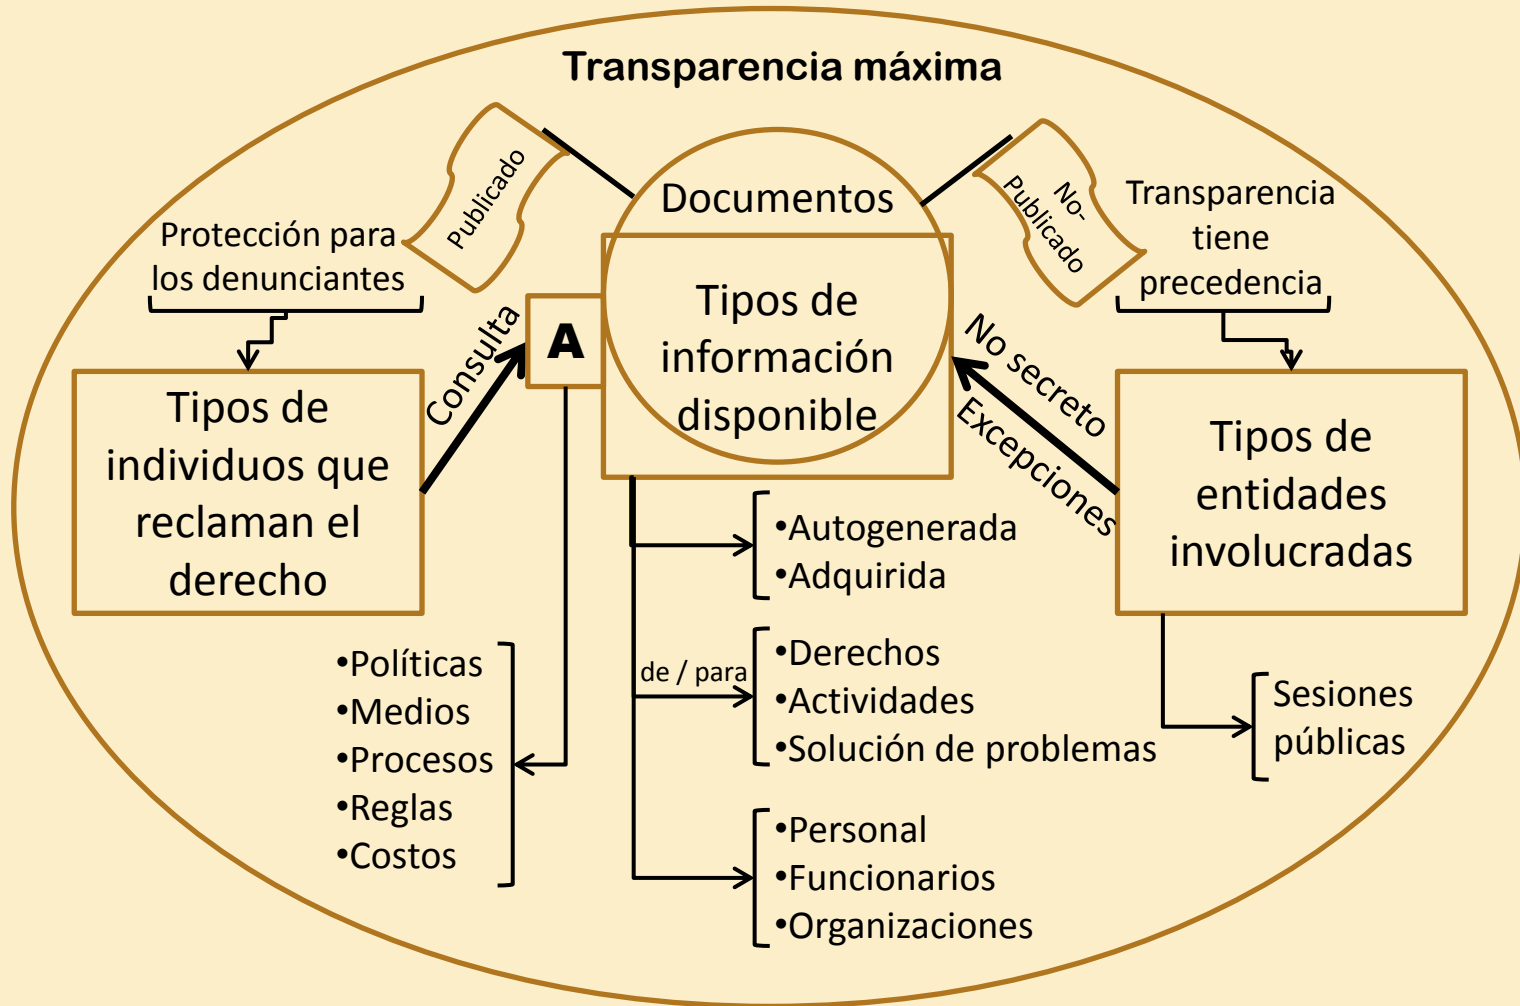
Transparencia máxima

Publicado

Documentos

No-Publicado

Protección para los denunciantes

Transparencia tiene precedencia

Consulta

A

Tipos de información disponible

No secreto

Excepciones

Tipos de individuos que reclaman el derecho

Tipos de entidades involucradas

•Autogenerada
•Adquirida

de / para

•Derechos
•Actividades
•Solución de problemas

•Políticas
•Medios
•Procesos
•Reglas
•Costos

Sesiones públicas

•Personal
•Funcionarios
•Organizaciones